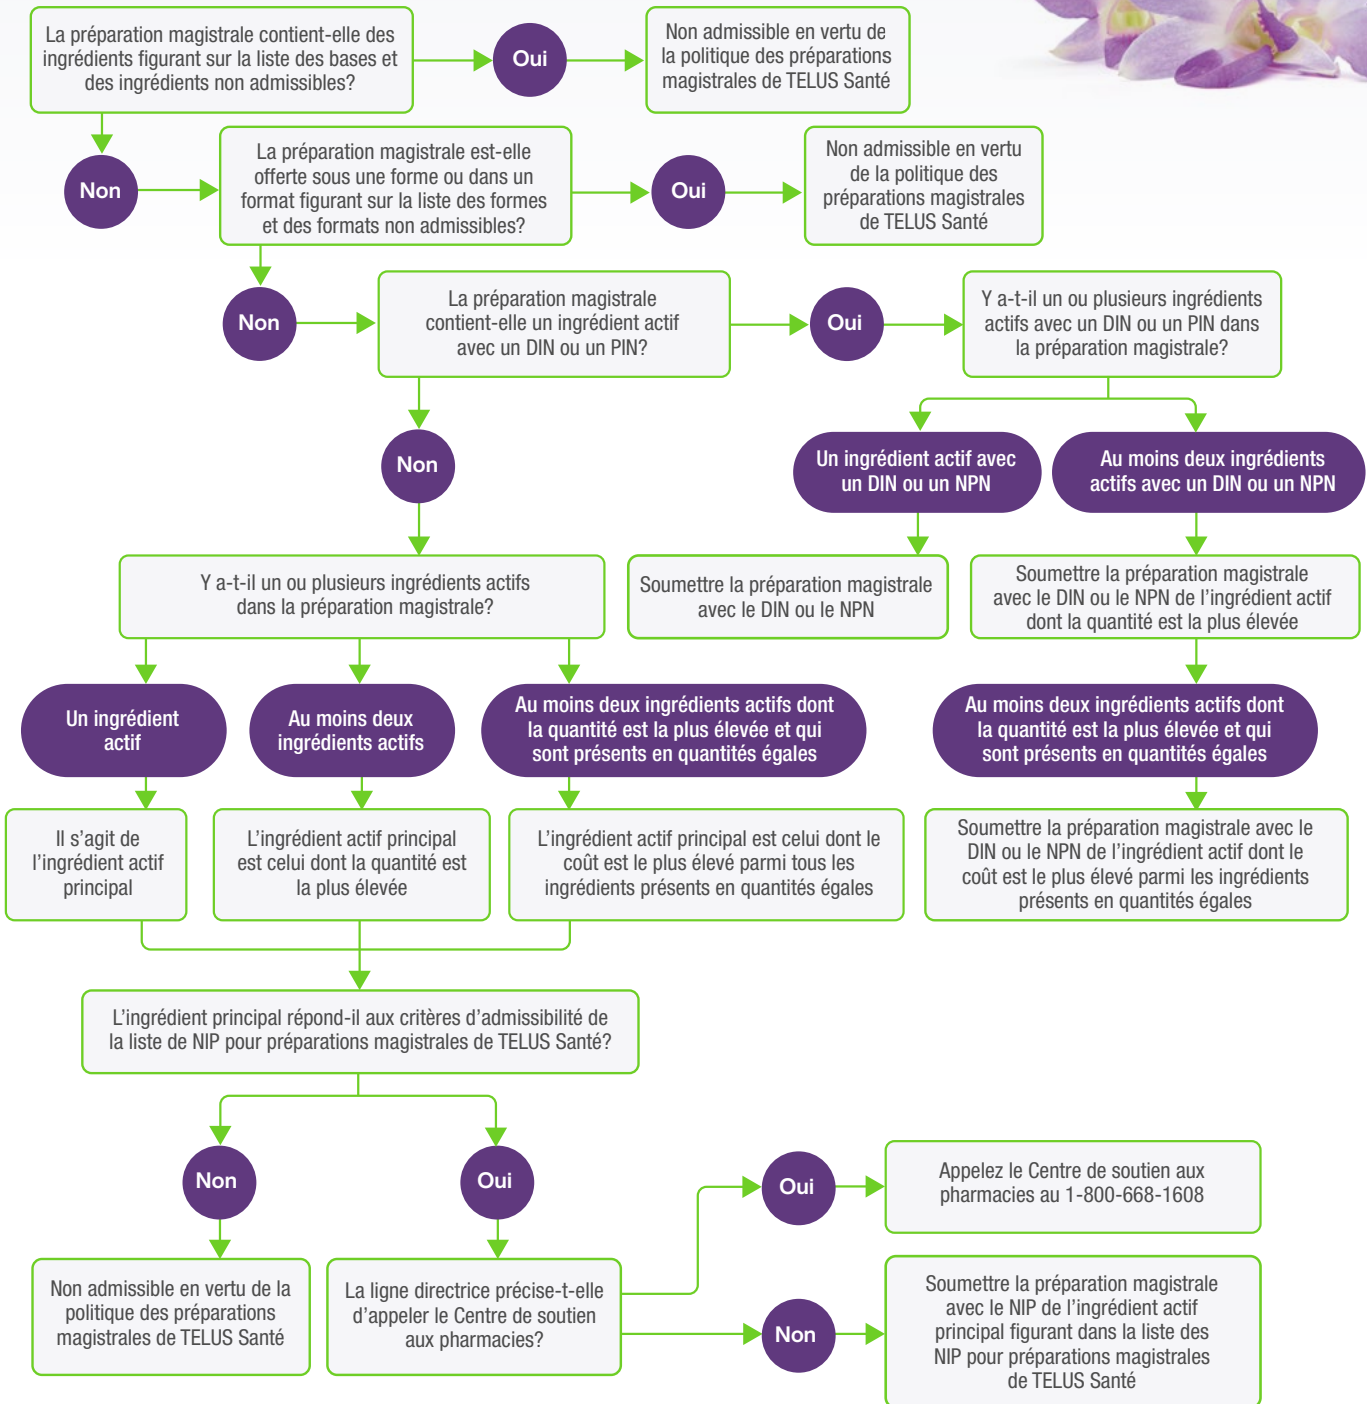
La préparation magistrale contient-elle des ingrédients figurant sur la liste des bases et des ingrédients non admissibles?

Oui

Non admissible en vertu de la politique des préparations magistrales de TELUS Santé

Non

La préparation magistrale est-elle offerte sous une forme ou dans un format figurant sur la liste des formes et des formats non admissibles?

Oui

Non admissible en vertu de la politique des préparations magistrales de TELUS Santé

Non

La préparation magistrale contient-elle un ingrédient actif avec un DIN ou un PIN?

Oui

Y a-t-il un ou plusieurs ingrédients actifs avec un DIN ou un PIN dans la préparation magistrale?

Un ingrédient actif avec un DIN ou un NPN

Au moins deux ingrédients actifs avec un DIN ou un NPN

Soumettre la préparation magistrale avec le DIN ou le NPN

Soumettre la préparation magistrale avec le DIN ou le NPN de l'ingrédient actif dont la quantité est la plus élevée

Au moins deux ingrédients actifs dont la quantité est la plus élevée et qui sont présents en quantités égales

Soumettre la préparation magistrale avec le DIN ou le NPN de l'ingrédient actif dont le coût est le plus élevé parmi les ingrédients présents en quantités égales

Non

Y a-t-il un ou plusieurs ingrédients actifs dans la préparation magistrale?

Un ingrédient actif

Au moins deux ingrédients actifs

Au moins deux ingrédients actifs dont la quantité est la plus élevée et qui sont présents en quantités égales

Il s'agit de l'ingrédient actif principal

L'ingrédient actif principal est celui dont la quantité est la plus élevée

L'ingrédient actif principal est celui dont le coût est le plus élevé parmi tous les ingrédients présents en quantités égales

L'ingrédient principal répond-il aux critères d'admissibilité de la liste de NIP pour préparations magistrales de TELUS Santé?

Non

Oui

Non admissible en vertu de la politique des préparations magistrales de TELUS Santé

La ligne directrice précise-t-elle d'appeler le Centre de soutien aux pharmacies?

Oui

Appelez le Centre de soutien aux pharmacies au 1-800-668-1608

Non

Soumettre la préparation magistrale avec le NIP de l'ingrédient actif principal figurant dans la liste des NIP pour préparations magistrales de TELUS Santé